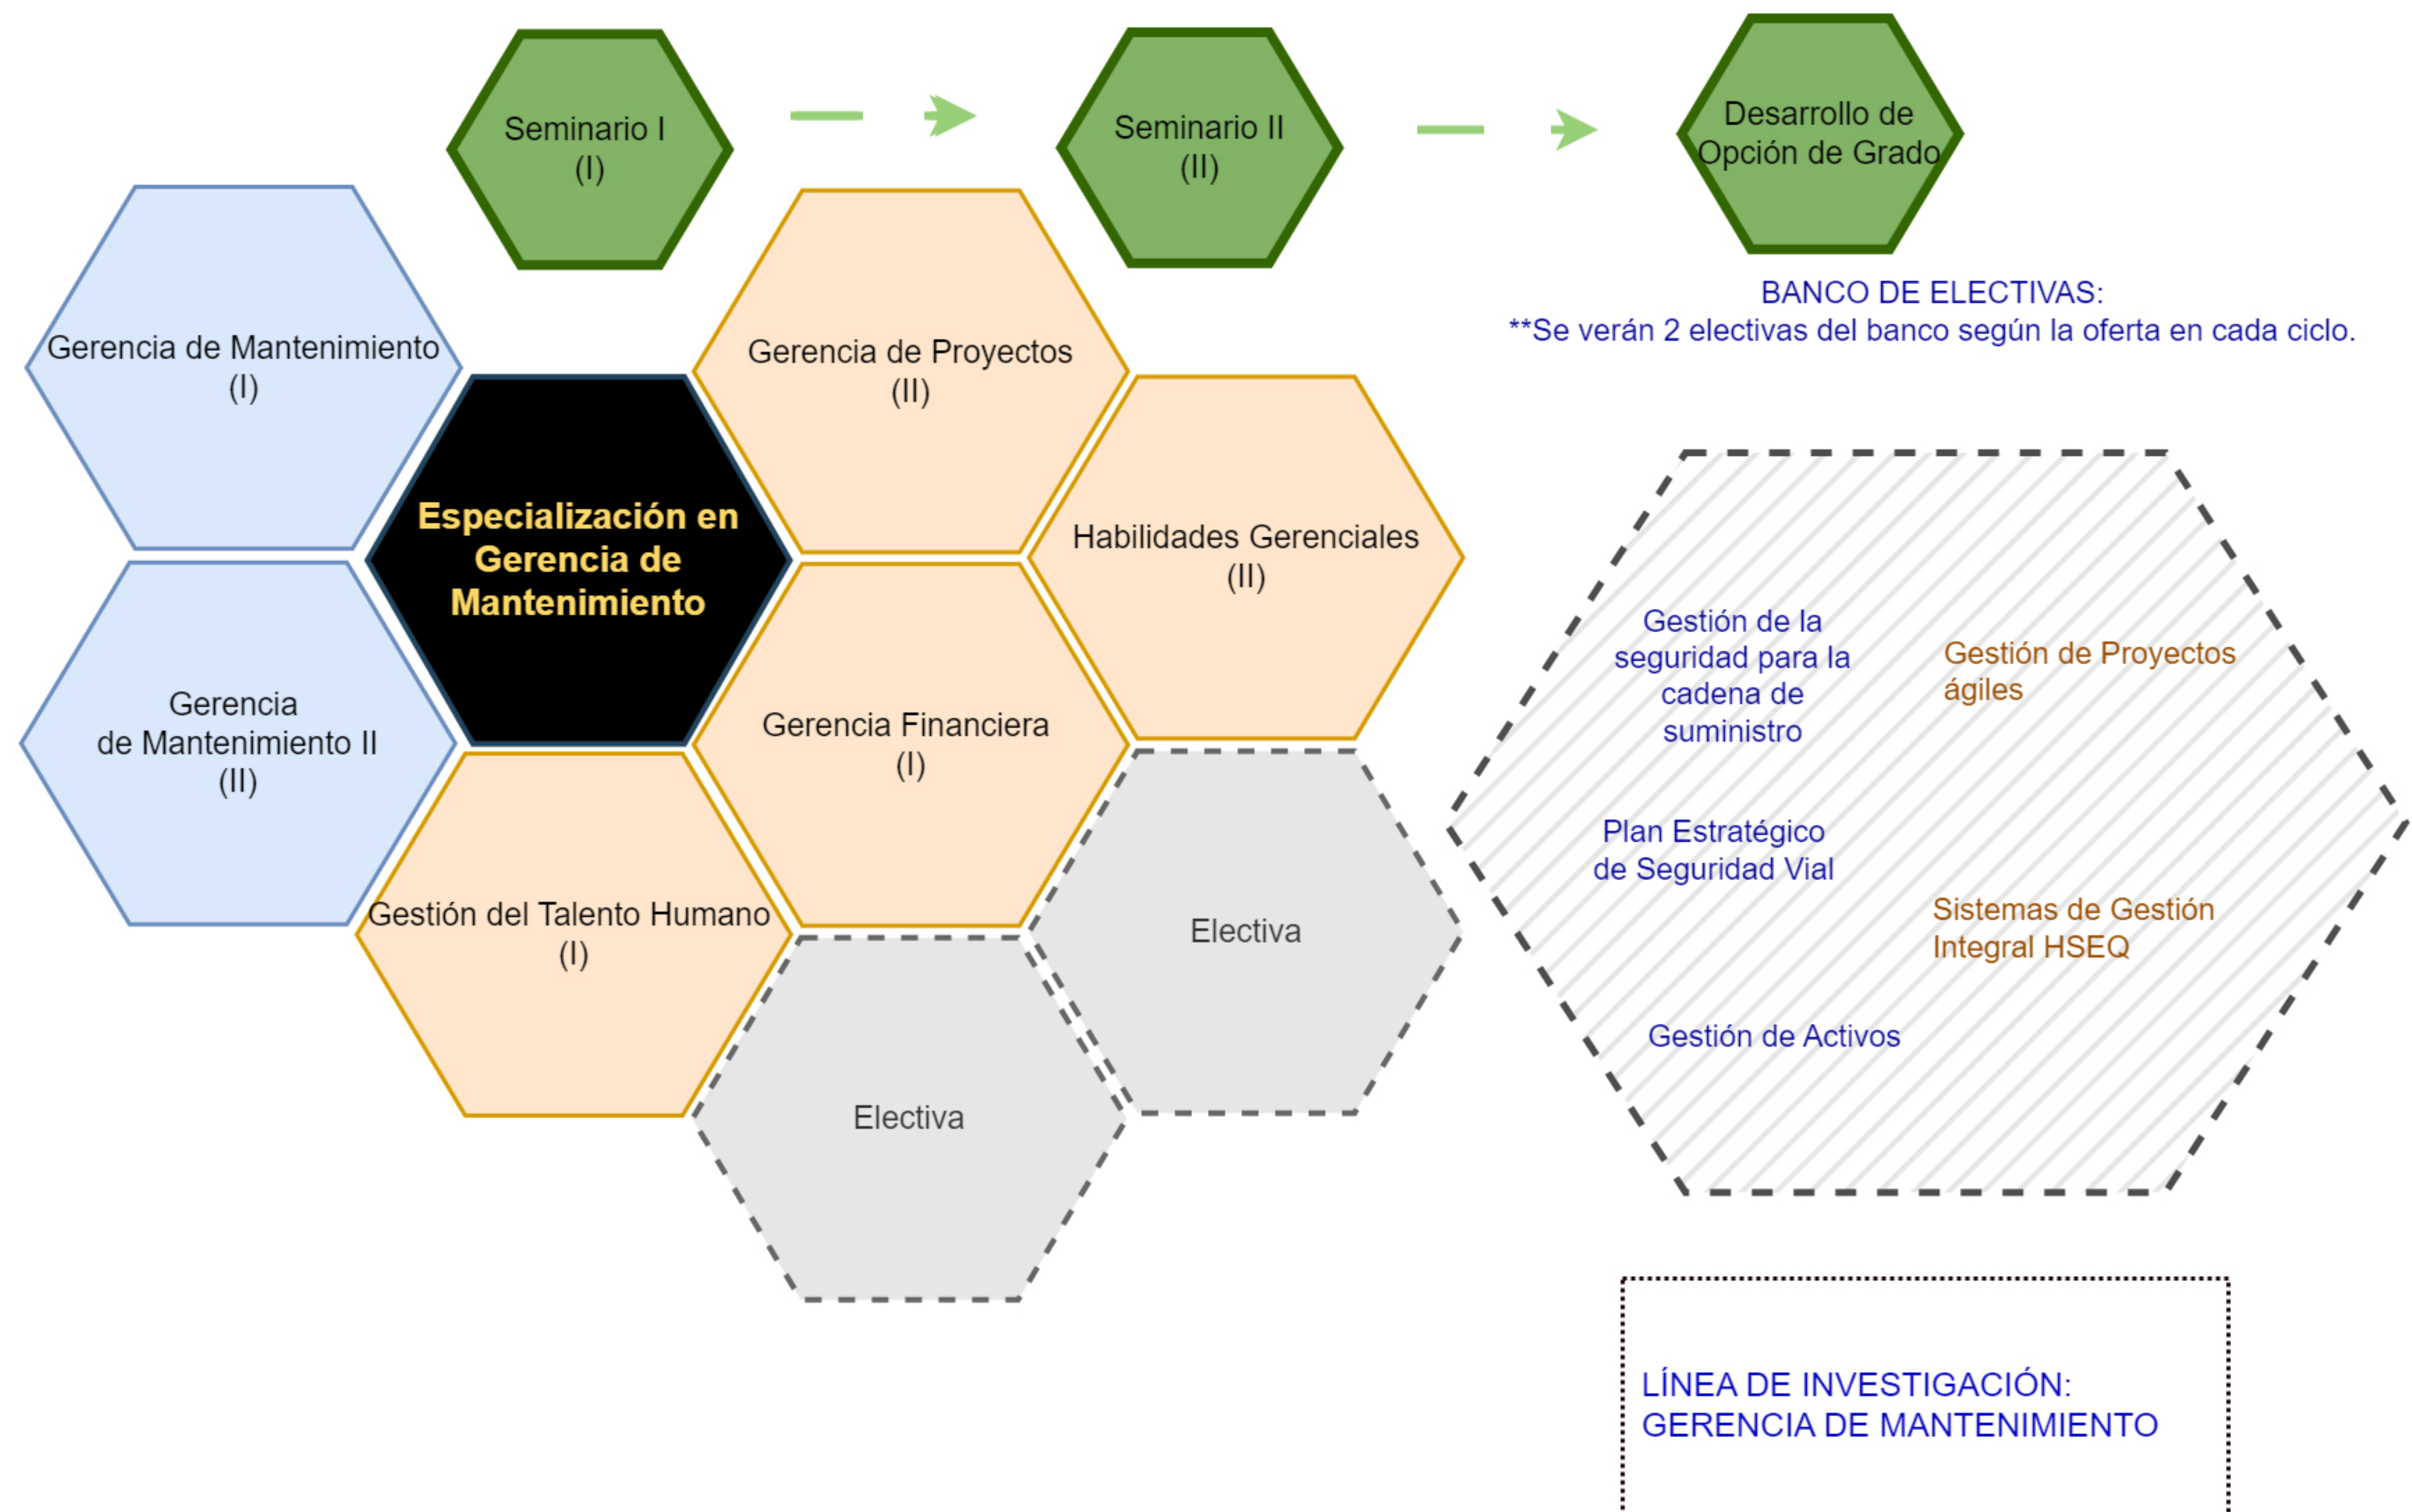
Seminario I
(I)

Seminario II
(II)

Desarrollo de Opción de Grado

Gerencia de Mantenimiento
(I)

Gerencia de Proyectos
(II)

BANCO DE ELECTIVAS:
**Se verán 2 electivas del banco según la oferta en cada ciclo.

Especialización en Gerencia de Mantenimiento

Habilidades Gerenciales
(II)

Gerencia de Mantenimiento II
(II)

Gerencia Financiera
(I)

Gestión de la seguridad para la cadena de suministro

Gestión de Proyectos ágiles

Plan Estratégico de Seguridad Vial

Gestión del Talento Humano
(I)

Electiva

Sistemas de Gestión Integral HSEQ

Gestión de Activos

Electiva

LÍNEA DE INVESTIGACIÓN:
GERENCIA DE MANTENIMIENTO